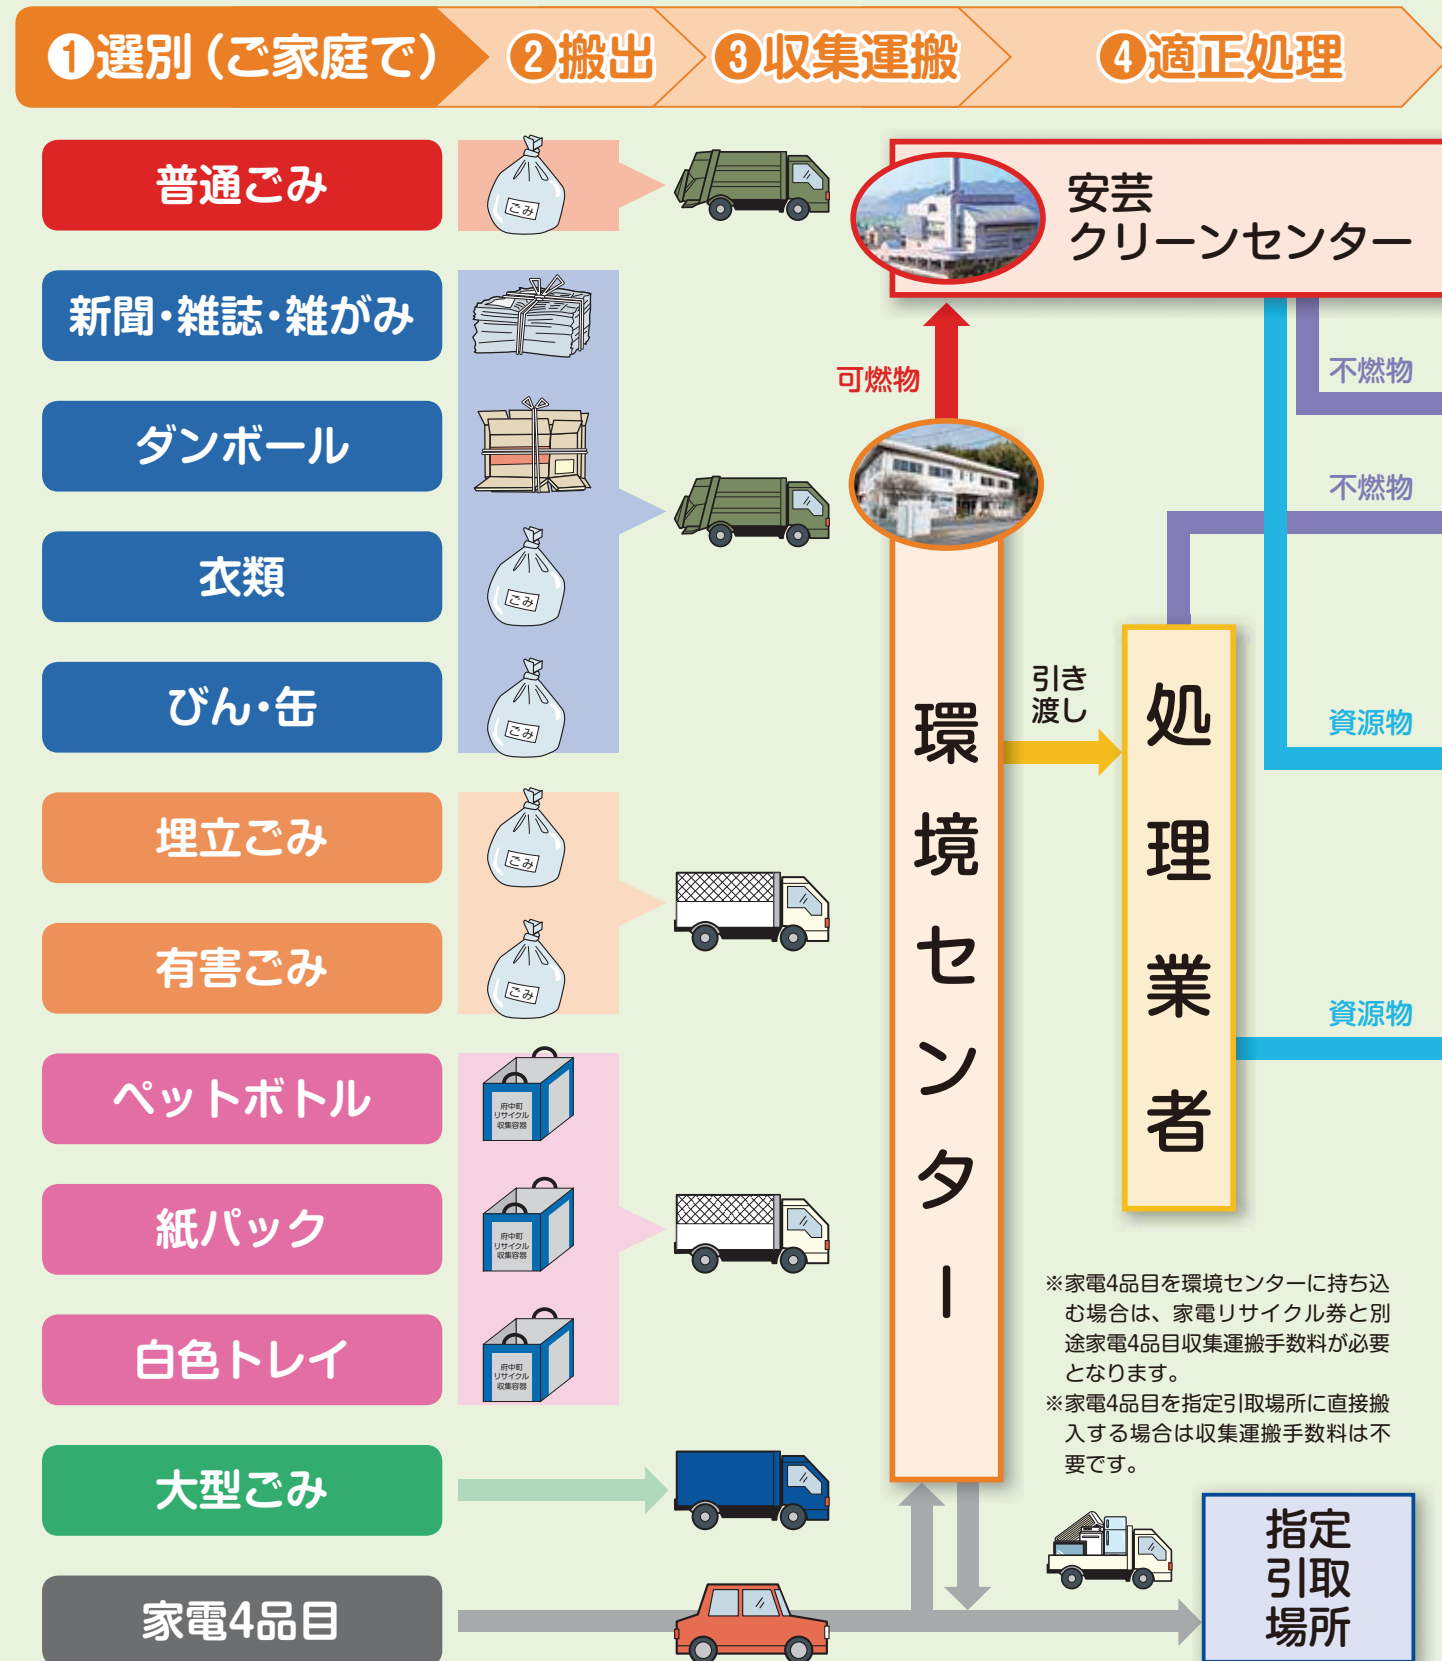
❶選別（ご家庭で） ❷搬出 ❸収集運搬 ❹適正処理

普通ごみ

新聞・雑誌・雑がみ

ダンボール

衣類

びん・缶

埋立ごみ

有害ごみ

ペットボトル

紙パック

白色トレイ

大型ごみ

家電4品目

ごみ

府中町 リサイクル 収集容器

安芸 クリーンセンター

可燃物

不燃物

不燃物

資源物

資源物

環境センター

引き渡し

処理業者

※家電4品目を環境センターに持ち込む場合は、家電リサイクル券と別途家電4品目収集運搬手数料が必要となります。
※家電4品目を指定引取場所に直接搬入する場合は収集運搬手数料は不要です。

指定引取場所